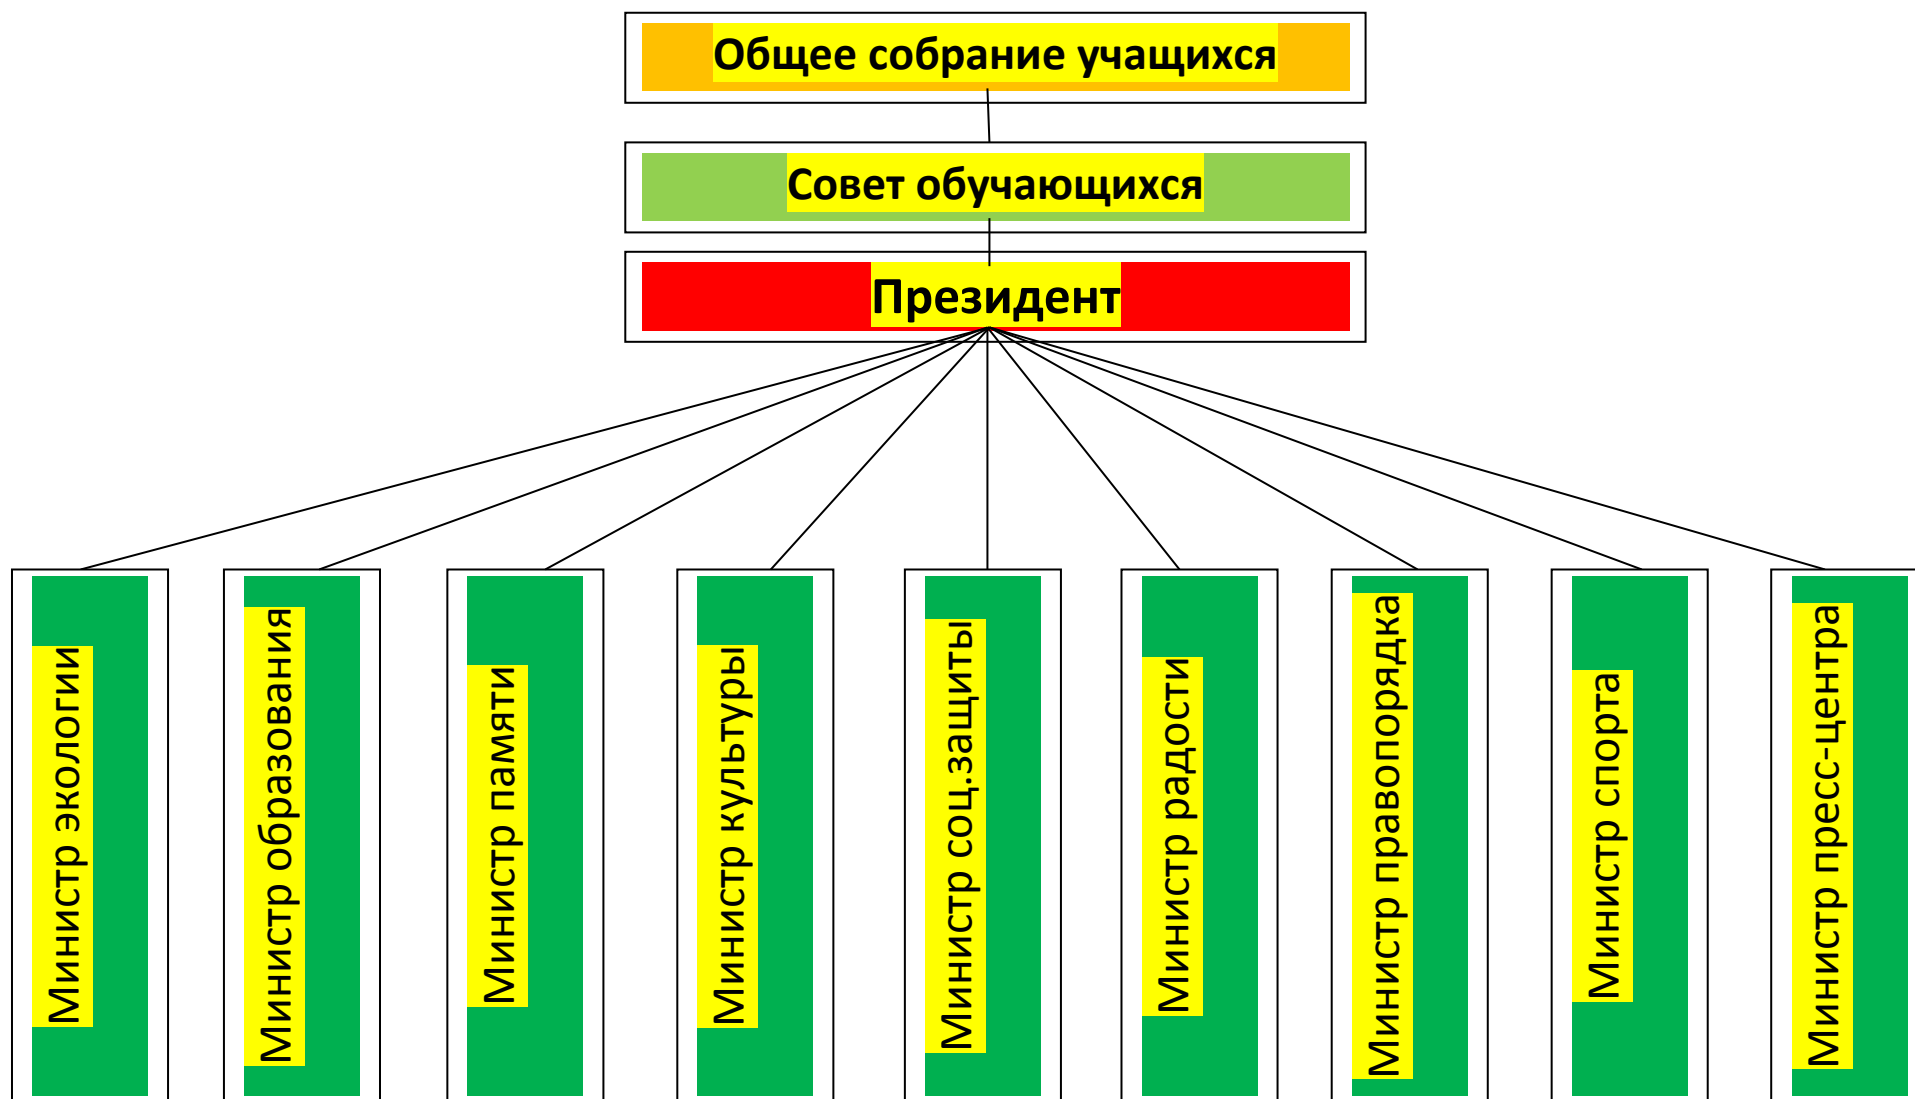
Общее собрание учащихся

Совет обучающихся

Президент

Министр экологии

Министр образования

Министр памяти

Министр культуры

Министр соц.защиты

Министр радости

Министр правопорядка

Министр спорта

Министр пресс-центра